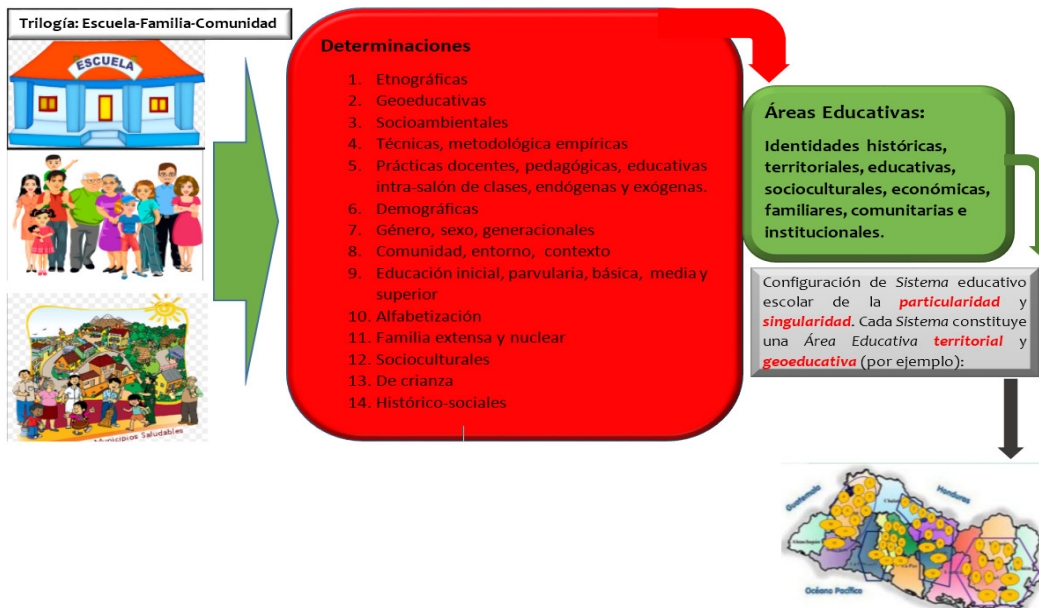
Trilogía: Escuela-Familia-Comunidad

ESCUELA

Municipios Saludables

Determinaciones

1. Etnográficas
2. Geoeducativas
3. Socioambientales
4. Técnicas, metodológica empíricas
5. Prácticas docentes, pedagógicas, educativas intra-salón de clases, endógenas y exógenas.
6. Demográficas
7. Género, sexo, generacionales
8. Comunidad, entorno, contexto
9. Educación inicial, parvularia, básica, media y superior
10. Alfabetización
11. Familia extensa y nuclear
12. Socioculturales
13. De crianza
14. Histórico-sociales

Áreas Educativas:

Identidades históricas, territoriales, educativas, socioculturales, económicas, familiares, comunitarias e institucionales.

Configuración de Sistema educativo escolar de la particularidad y singularidad. Cada Sistema constituye una Área Educativa territorial y geoeducativa (por ejemplo):

Guatemala

Honduras

Océano Pacífico